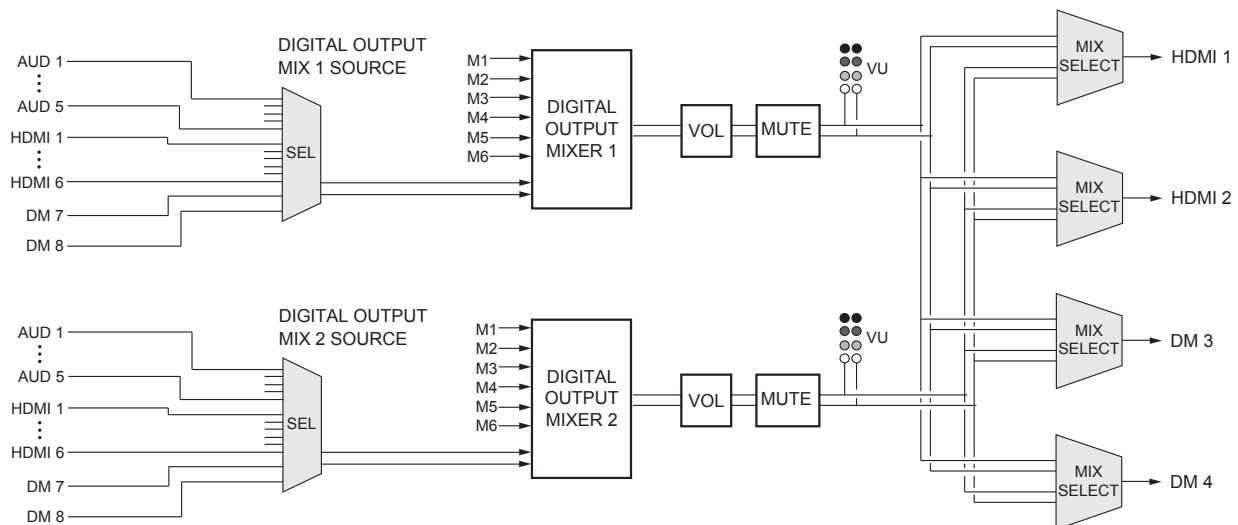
AUD 1
⋮
AUD 5
HDMI 1
⋮
HDMI 6
DM 7
DM 8

DIGITAL OUTPUT MIX 1 SOURCE

SEL

M1
M2
M3
M4
M5
M6

DIGITAL OUTPUT MIXER 1

VOL

MUTE

VU

MIX SELECT
HDMI 1

MIX SELECT
HDMI 2

AUD 1
⋮
AUD 5
HDMI 1
⋮
HDMI 6
DM 7
DM 8

DIGITAL OUTPUT MIX 2 SOURCE

SEL

M1
M2
M3
M4
M5
M6

DIGITAL OUTPUT MIXER 2

VOL

MUTE

VU

MIX SELECT
DM 3

MIX SELECT
DM 4